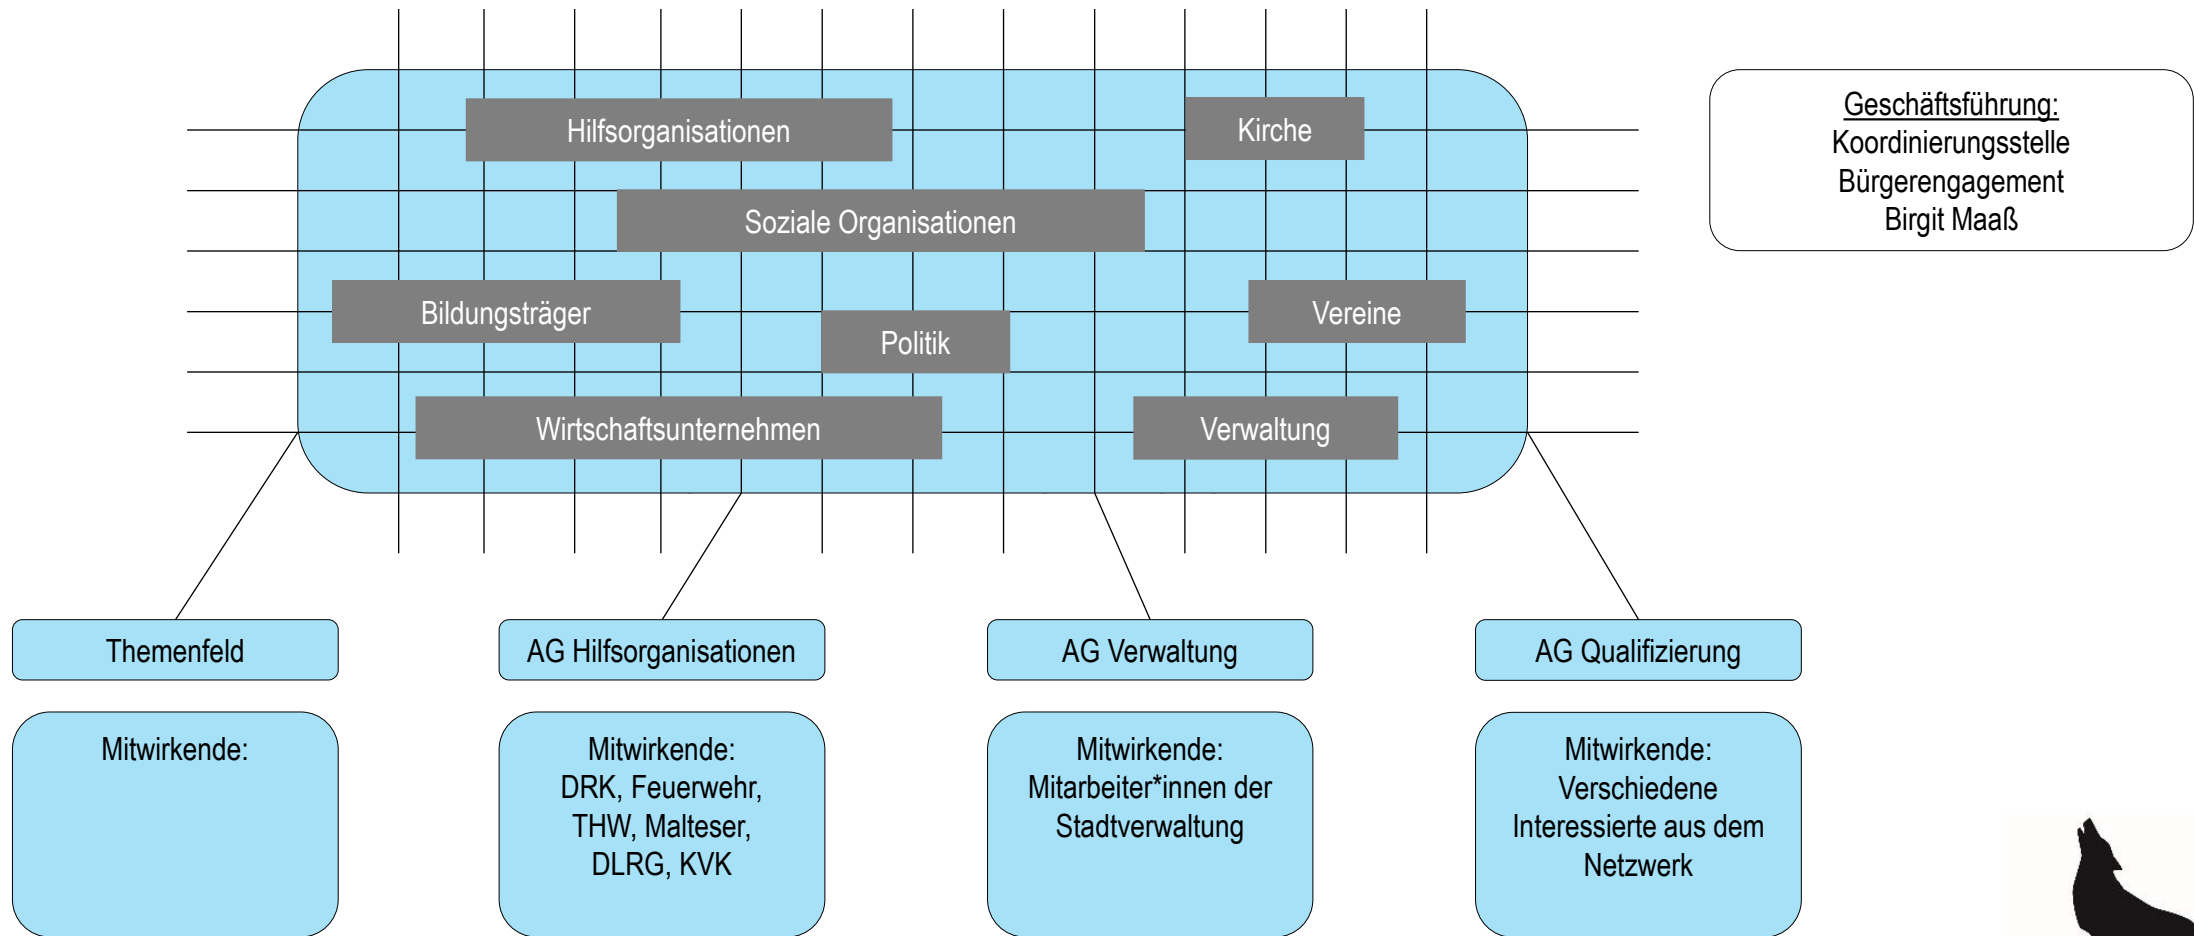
Hilfsorganisationen

Kirche

Soziale Organisationen

Bildungsträger

Vereine

Politik

Wirtschaftsunternehmen

Verwaltung

Geschäftsführung:
Koordinierungsstelle
Bürgerengagement
Birgit Maaß

Themenfeld

AG Hilfsorganisationen

AG Verwaltung

AG Qualifizierung

Mitwirkende:

Mitwirkende:
DRK, Feuerwehr,
THW, Malteser,
DLRG, KVK

Mitwirkende:
Mitarbeiter*innen der
Stadtverwaltung

Mitwirkende:
Verschiedene
Interessierte aus dem
Netzwerk